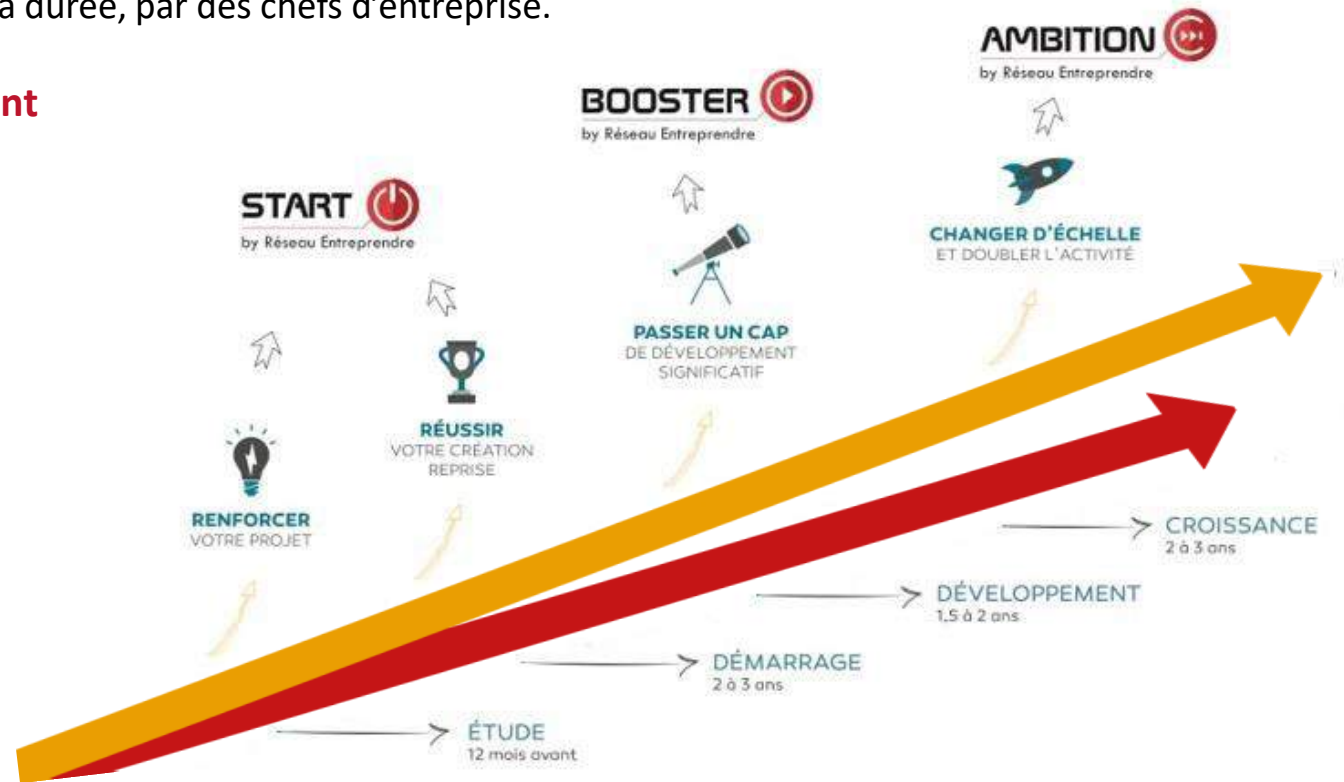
a durée, par des chefs d'entreprise.

nt

AMBITION
by Réseau Entreprendre

BOOSTER
by Réseau Entreprendre

START
by Réseau Entreprendre

CHANGER D'ÉCHELLE
ET DOUBLER L'ACTIVITÉ

PASSER UN CAP
DE DÉVELOPPEMENT
SIGNIFICATIF

RÉUSSIR
VOTRE CRÉATION
REPRISE

RENFORCER
VOTRE PROJET

CROISSANCE
2 à 3 ans

DÉVELOPPEMENT
1,5 à 2 ans

DÉMARRAGE
2 à 3 ans

ÉTUDE
12 mois avant